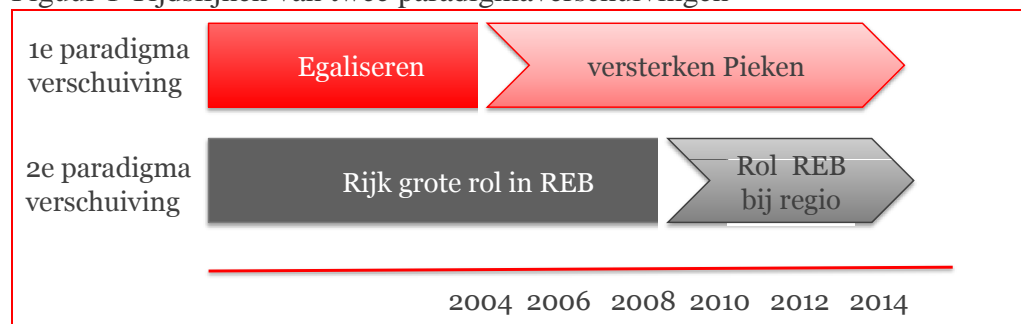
Figuur 1 Tijdslijnen van twee paradigmaverschuivingen

1e paradigma verschuiving

Egaliseren

versterken Pieken

2e paradigma verschuiving

Rijk grote rol in REB

Rol REB bij regio

2004 2006 2008 2010 2012 2014